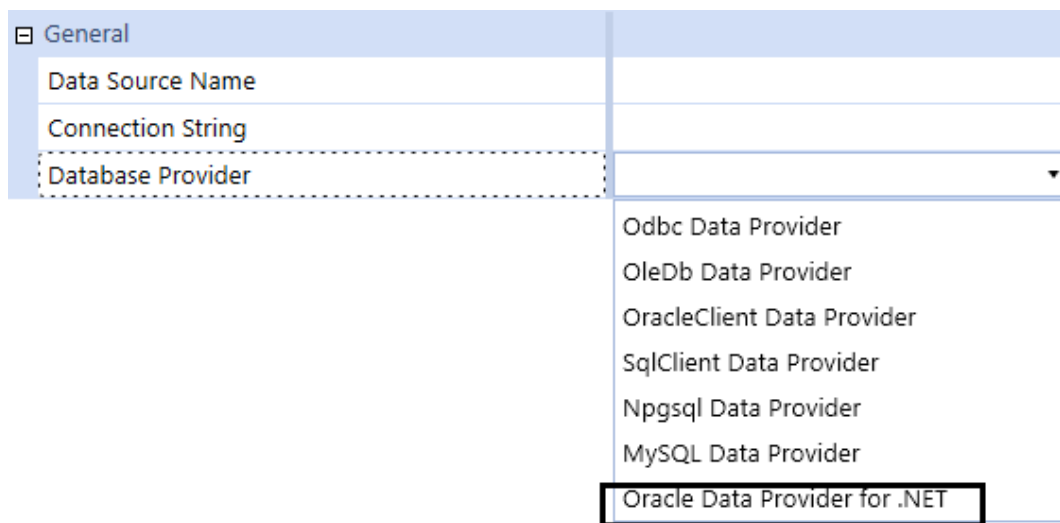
General

Data Source Name

Connection String

Database Provider

Odbc Data Provider

OleDb Data Provider

OracleClient Data Provider

SqlClient Data Provider

Npgsql Data Provider

MySQL Data Provider

Oracle Data Provider for .NET